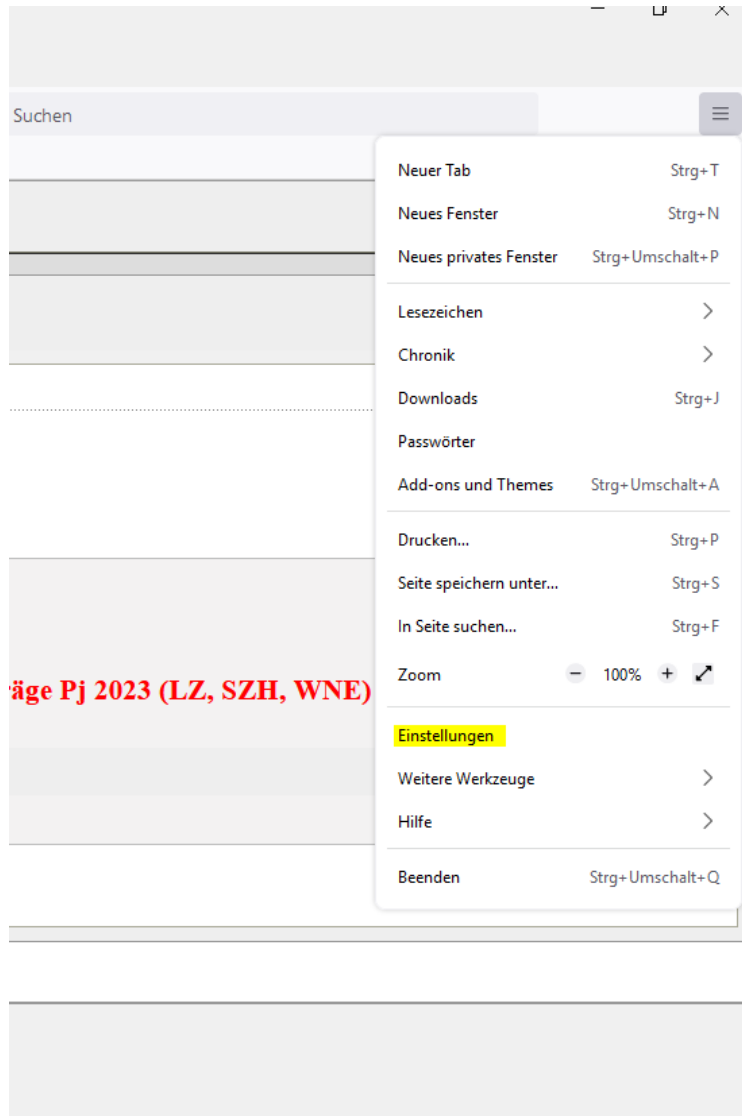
Suchen

Neuer Tab Strg+T
Neues Fenster Strg+N
Neues privates Fenster Strg+Umschalt+P

Lesezeichen
Chronik
Downloads Strg+J
Passwörter
Add-ons und Themes Strg+Umschalt+A

Drucken... Strg+P
Seite speichern unter... Strg+S
In Seite suchen... Strg+F
Zoom − 100% +

Einstellungen
Weitere Werkzeuge
Hilfe

Beenden Strg+Umschalt+Q

äge Pj 2023 (LZ, SZH, WNE)